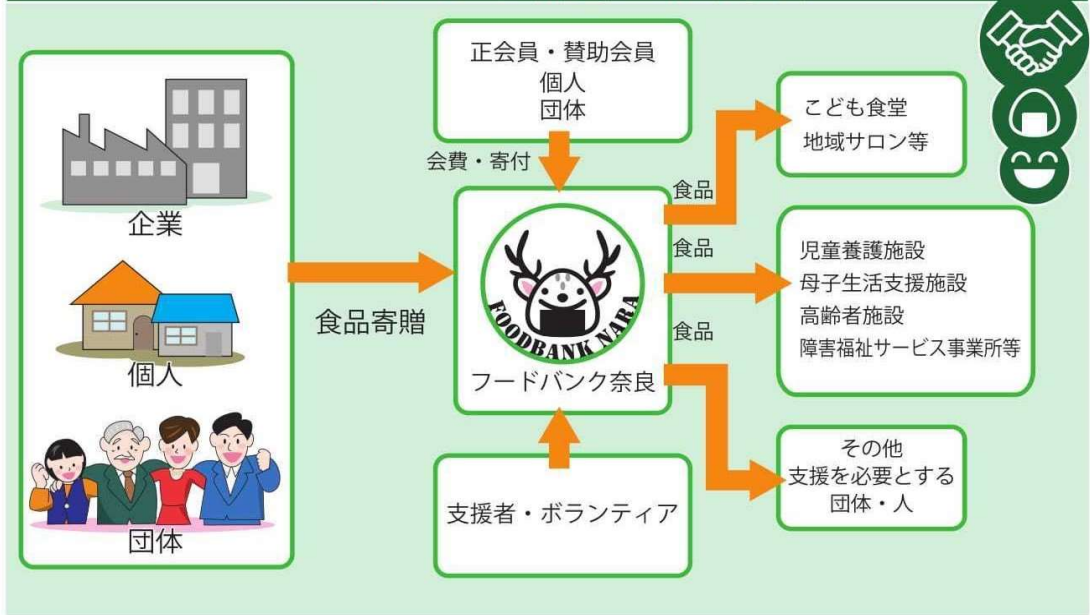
企業

個人

団体

食品寄贈

正会員・賛助会員
個人
団体

会費・寄付

FOODBANK NARA
フードバンク奈良

支援者・ボランティア

食品

こども食堂
地域サロン等

食品

児童養護施設
母子生活支援施設
高齢者施設
障害福祉サービス事業所等

食品

その他
支援を必要とする
団体・人